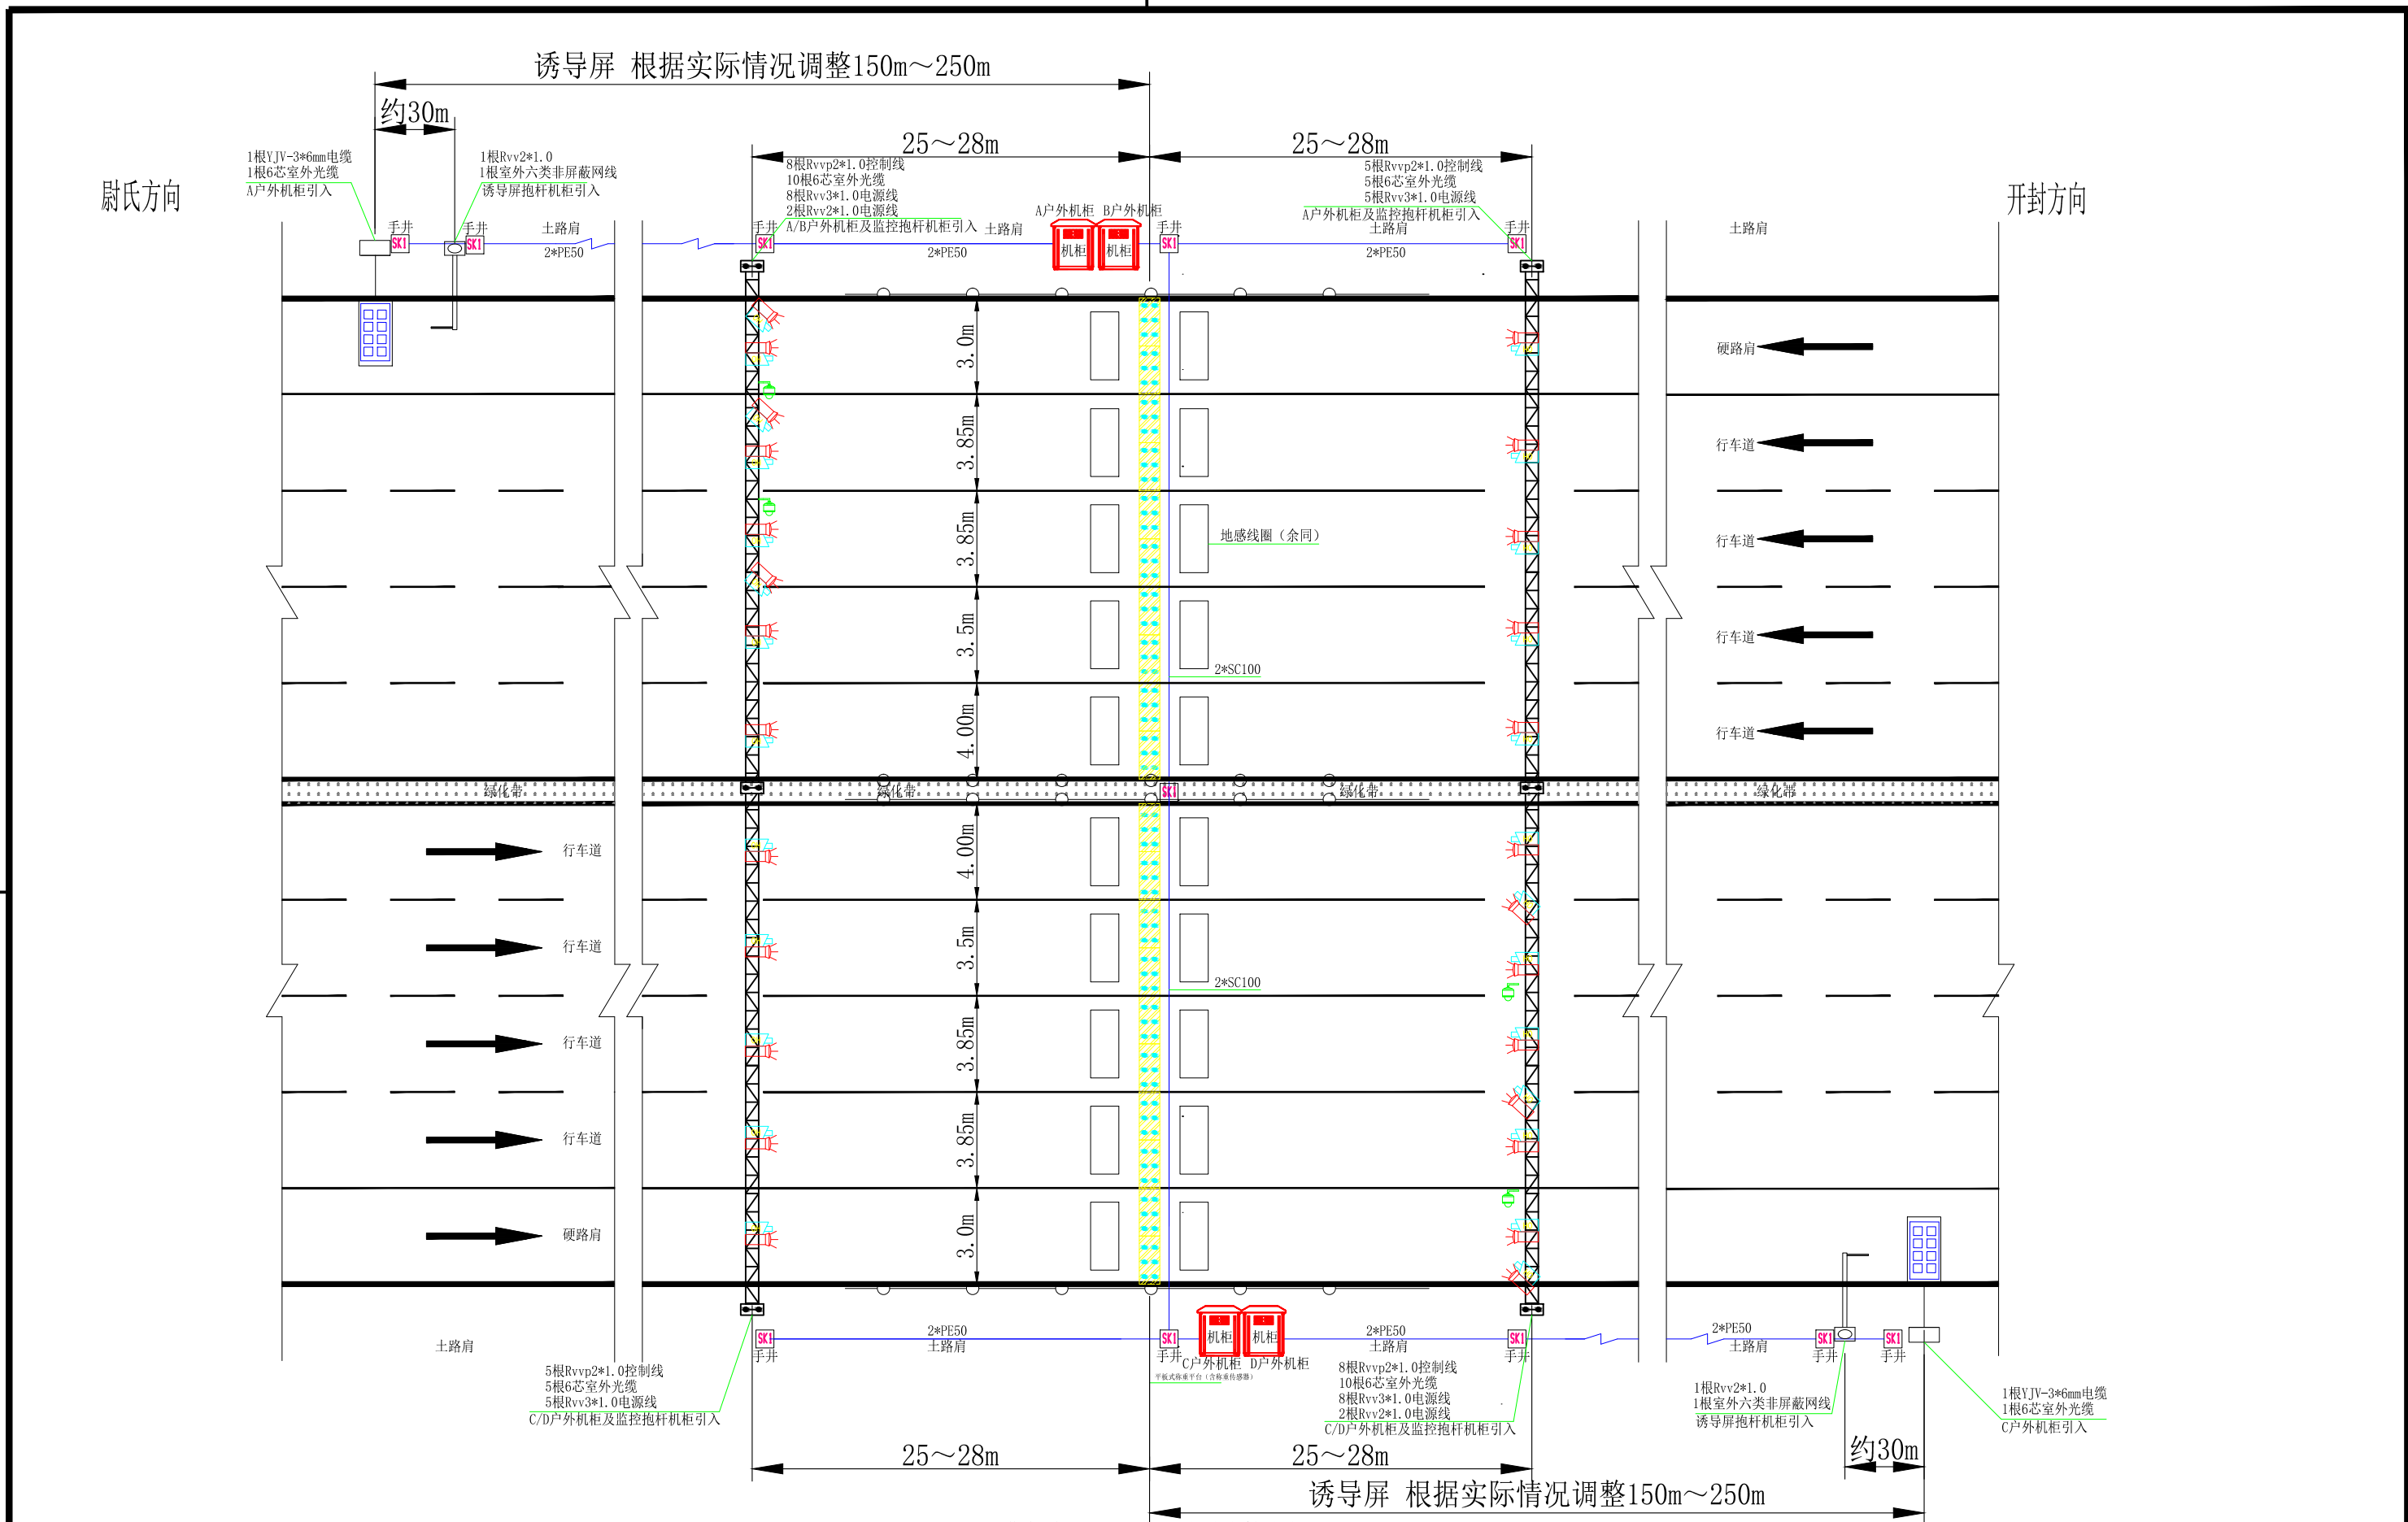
诱导屏 根据实际情况调整150m～250m

约30m

25～28m

25～28m

1根YJV-3*6mm电缆
1根6芯室外光缆
A户外机柜引入

1根Rvv2*1.0
1根室外六类非屏蔽网线
诱导屏抱杆机柜引入

8根Rvvp2*1.0控制线
10根6芯室外光缆
8根Rvv3*1.0电源线
2根Rvv2*1.0电源线
A/B户外机柜及监控抱杆机柜引入

5根Rvvp2*1.0控制线
5根6芯室外光缆
5根Rvv3*1.0电源线
A户外机柜及监控抱杆机柜引入

尉氏方向

开封方向

手井 SK1 手井 SK1 土路肩 2*PE50 手井 SK1 土路肩 A户外机柜 B户外机柜 机柜 机柜 2*PE50 手井 SK1 2*PE50 手井 SK1 土路肩 土路肩

3.0m
3.85m
3.85m
3.5m
4.00m
4.00m
3.5m
3.85m
3.85m
3.0m

硬路肩
行车道
行车道
行车道
行车道

地感线圈（余同）

2*SC100

绿化带 绿化带 SK1 绿化带 绿化带

行车道
行车道
行车道
行车道
硬路肩

2*SC100

土路肩

SK1 手井 2*PE50 土路肩 SK1 手井 机柜 机柜 C户外机柜 D户外机柜 2*PE50 土路肩 SK1 手井 2*PE50 土路肩 SK1 手井 SK1 手井

5根Rvvp2*1.0控制线
5根6芯室外光缆
5根Rvv3*1.0电源线
C/D户外机柜及监控抱杆机柜引入

8根Rvvp2*1.0控制线
10根6芯室外光缆
8根Rvv3*1.0电源线
2根Rvv2*1.0电源线
C/D户外机柜及监控抱杆机柜引入

1根Rvv2*1.0
1根室外六类非屏蔽网线
诱导屏抱杆机柜引入

1根YJV-3*6mm电缆
1根6芯室外光缆
C户外机柜引入

约30m

25～28m

25～28m

诱导屏 根据实际情况调整150m～250m